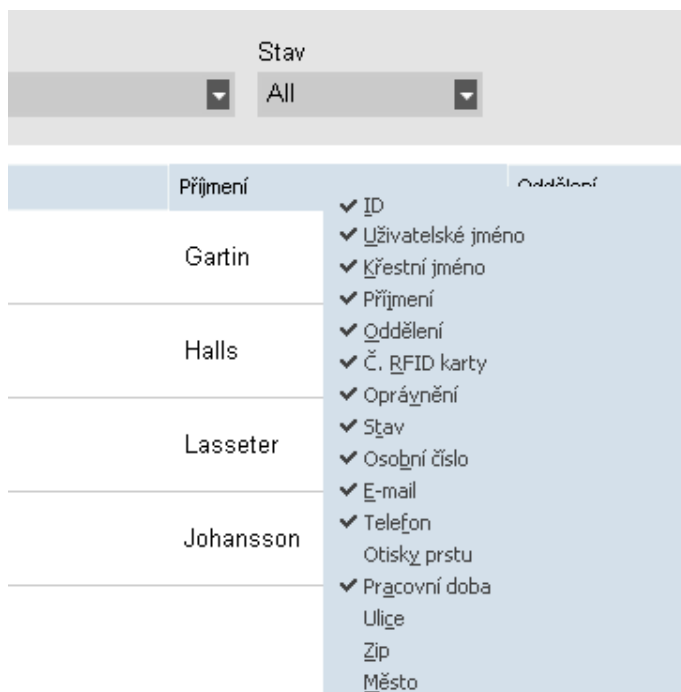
Stav
All

Příjmení
Oddělení

Gartin
Halls
Lasseter
Johansson

✔ ID
✔ Uživatelské jméno
✔ Křestní jméno
✔ Příjmení
✔ Oddělení
✔ Č. RFID karty
✔ Oprávnění
✔ Stav
✔ Osobní číslo
✔ E-mail
✔ Telefon
Otisky prstu
✔ Pracovní doba
Ulice
Zip
Město